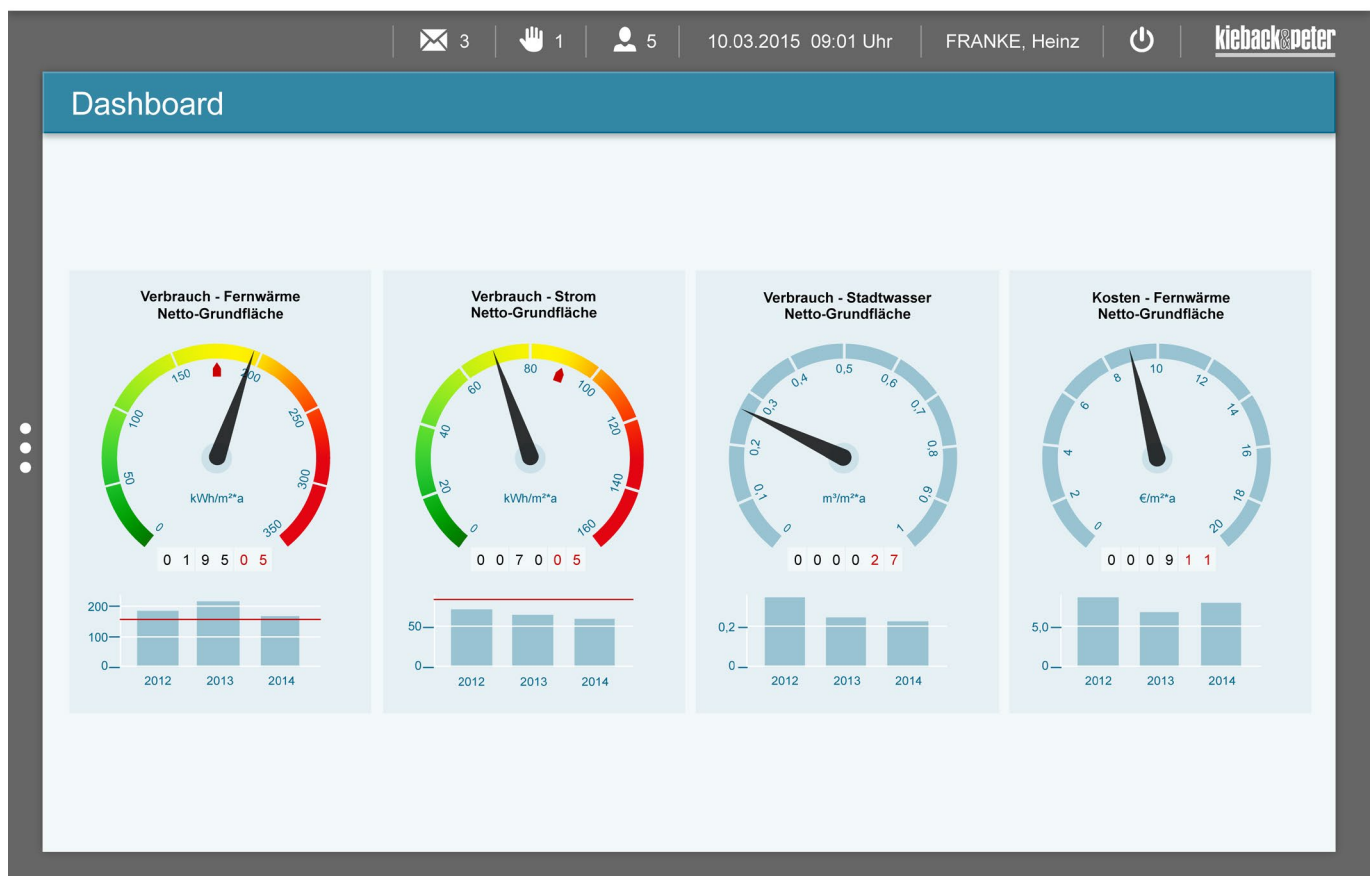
3 1 5 10.03.2015 09:01 Uhr FRANKE, Heinz kieback&peter

Dashboard

Verbrauch - Fernwärme
Netto-Grundfläche

0 50 100 150 200 250 300 350
kWh/m²*a
0 1 9 5 0 5

200
100
0
2012 2013 2014

Verbrauch - Strom
Netto-Grundfläche

0 20 40 60 80 100 120 140 160
kWh/m²*a
0 0 7 0 0 5

50
0
2012 2013 2014

Verbrauch - Stadtwasser
Netto-Grundfläche

0 0,1 0,2 0,3 0,4 0,5 0,6 0,7 0,8 0,9 1
m³/m²*a
0 0 0 0 2 7

0,2
0
2012 2013 2014

Kosten - Fernwärme
Netto-Grundfläche

0 2 4 6 8 10 12 14 16 18 20
€/m²*a
0 0 0 9 1 1

5,0
0
2012 2013 2014